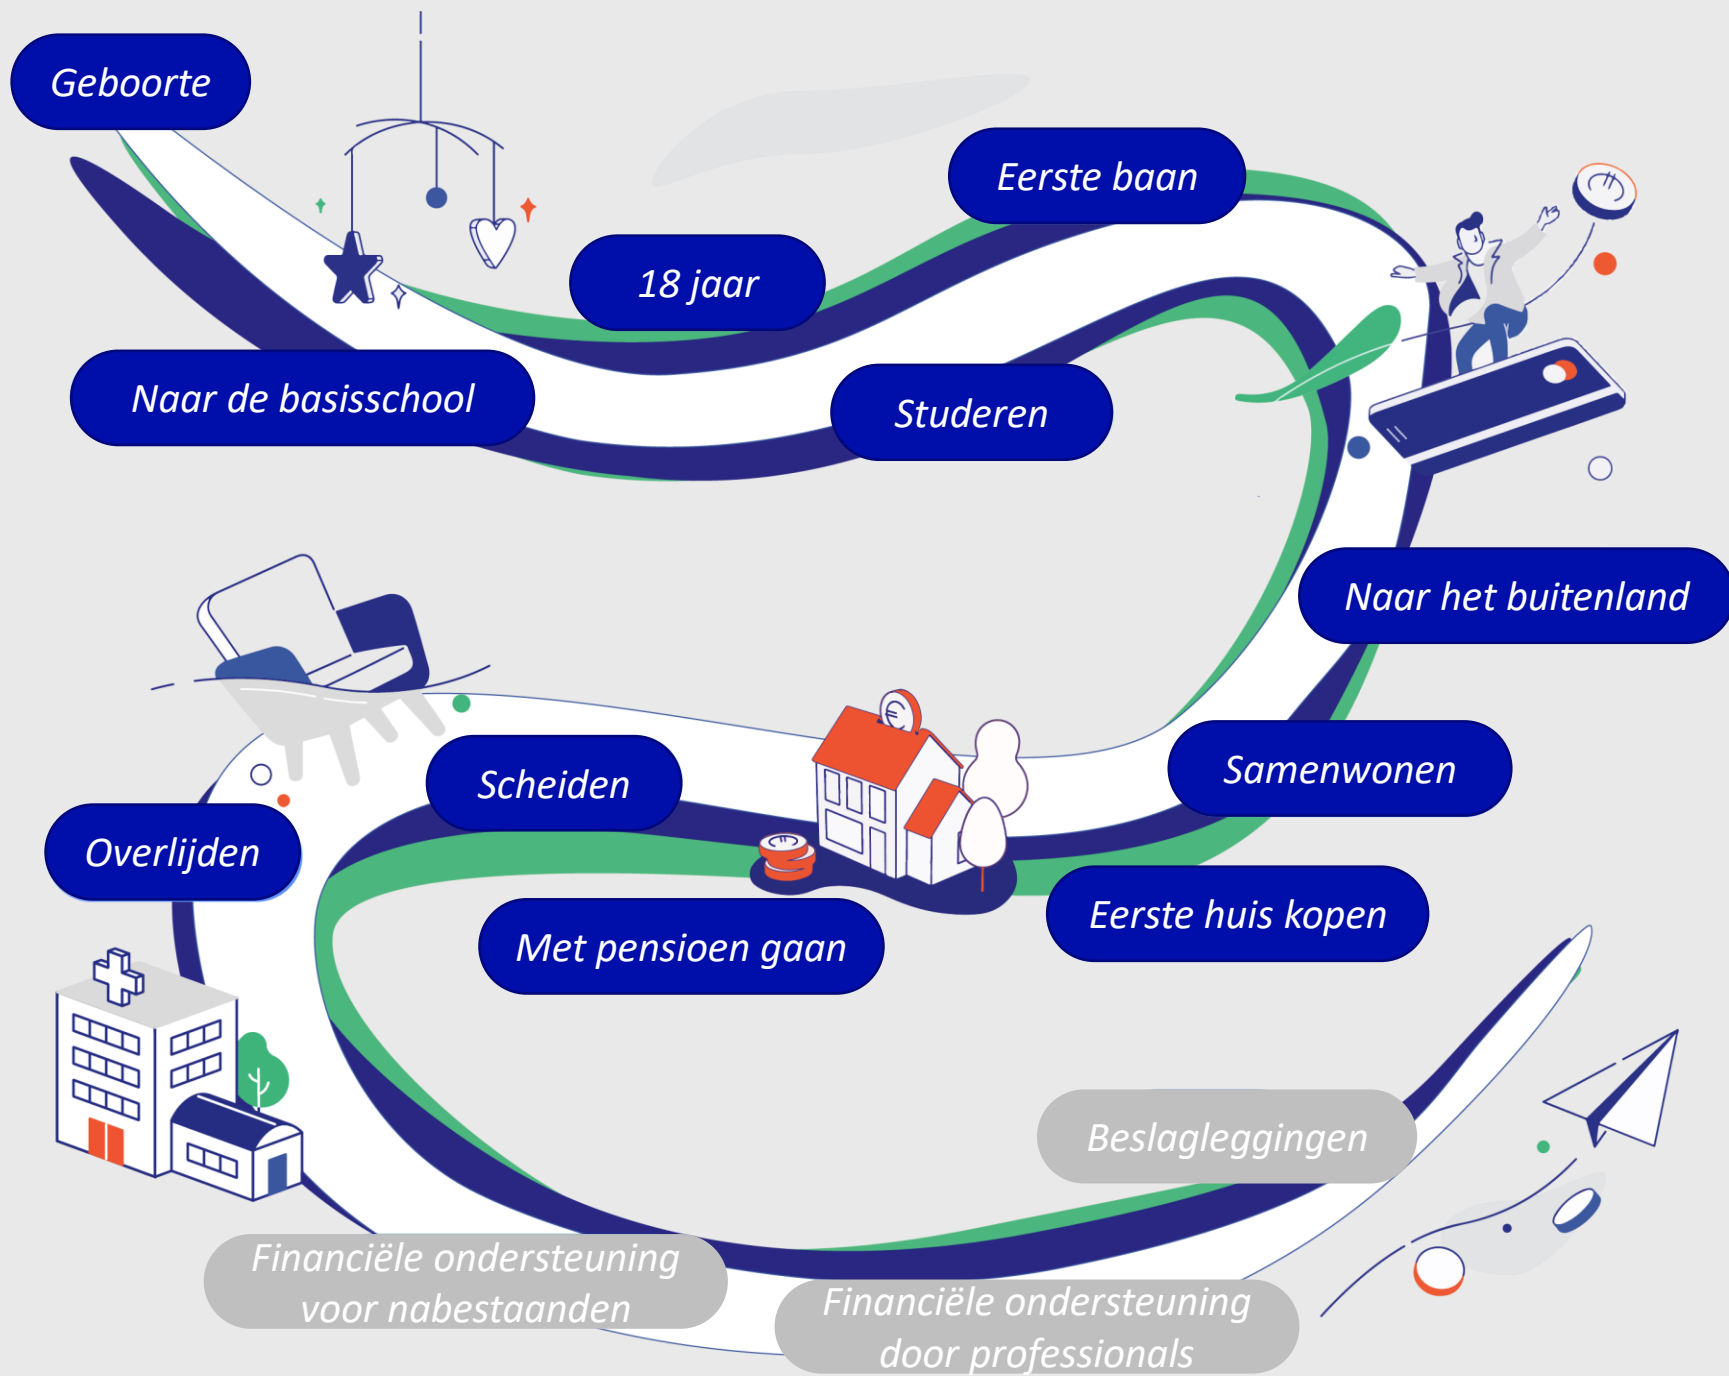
Geboorte

18 jaar

Eerste baan

Naar de basisschool

Studeren

Naar het buitenland

Samenwonen

Scheiden

Overlijden

Eerste huis kopen

Met pensioen gaan

Beslagleggingen

Financiële ondersteuning voor nabestaanden

Financiële ondersteuning door professionals